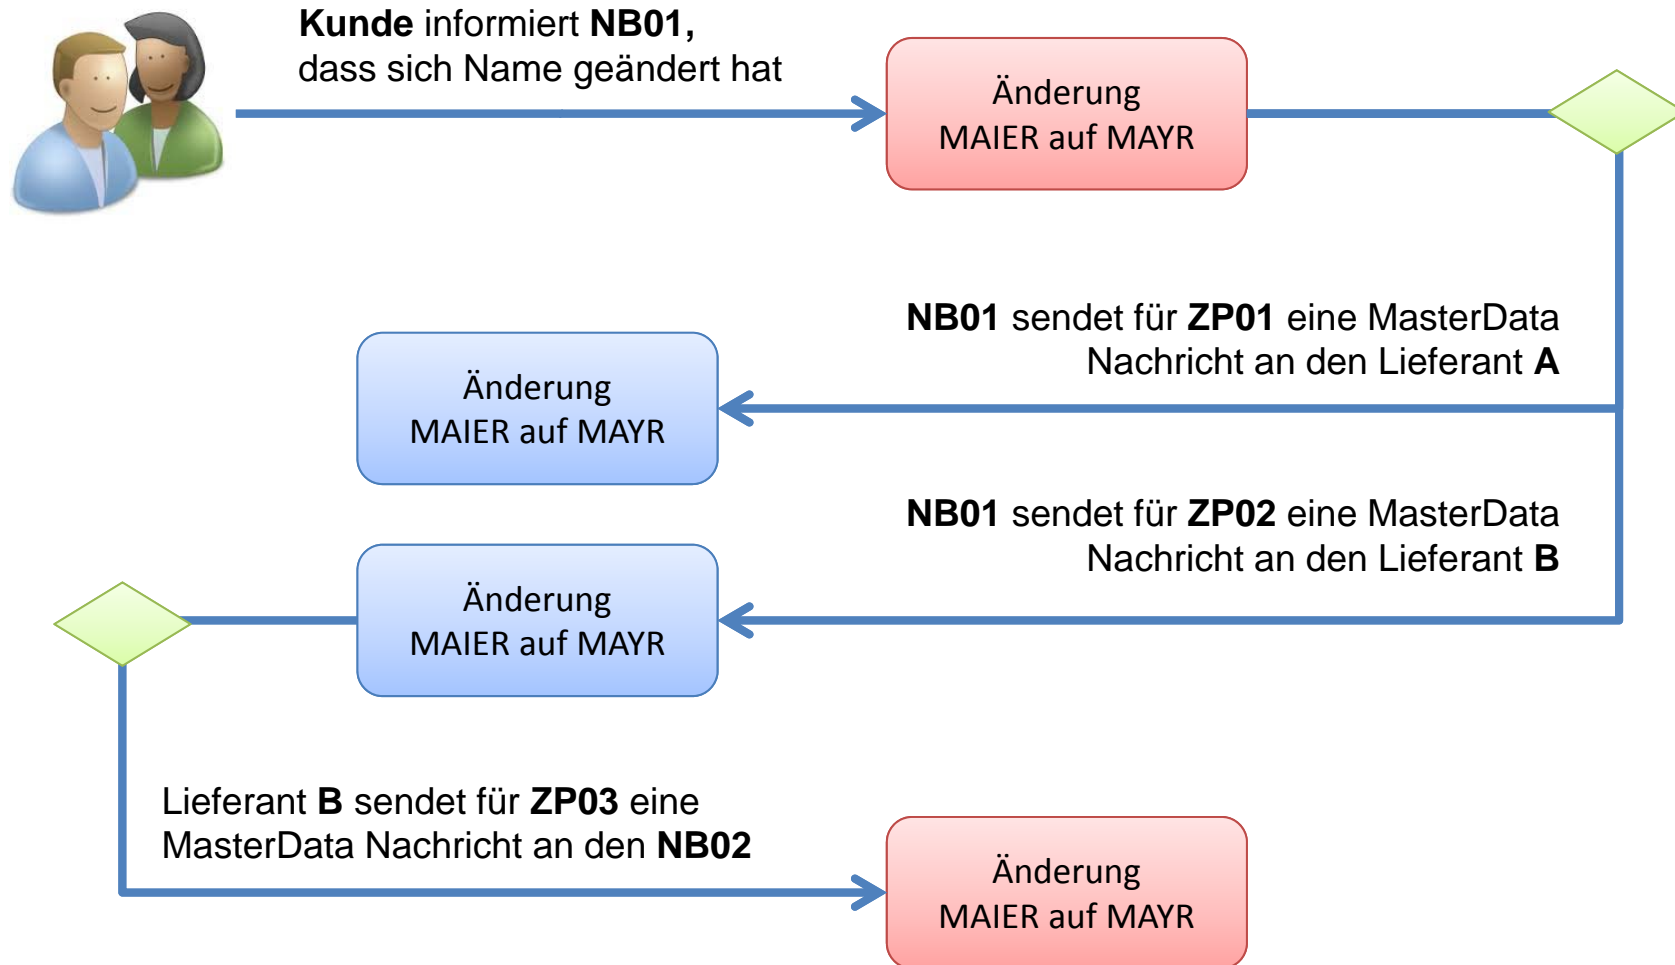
**Kunde** informiert **NB01,**
dass sich Name geändert hat

Änderung
MAIER auf MAYR

**NB01** sendet für **ZP01** eine MasterData Nachricht an den Lieferant **A**

Änderung
MAIER auf MAYR

**NB01** sendet für **ZP02** eine MasterData Nachricht an den Lieferant **B**

Änderung
MAIER auf MAYR

Lieferant **B** sendet für **ZP03** eine MasterData Nachricht an den **NB02**

Änderung
MAIER auf MAYR